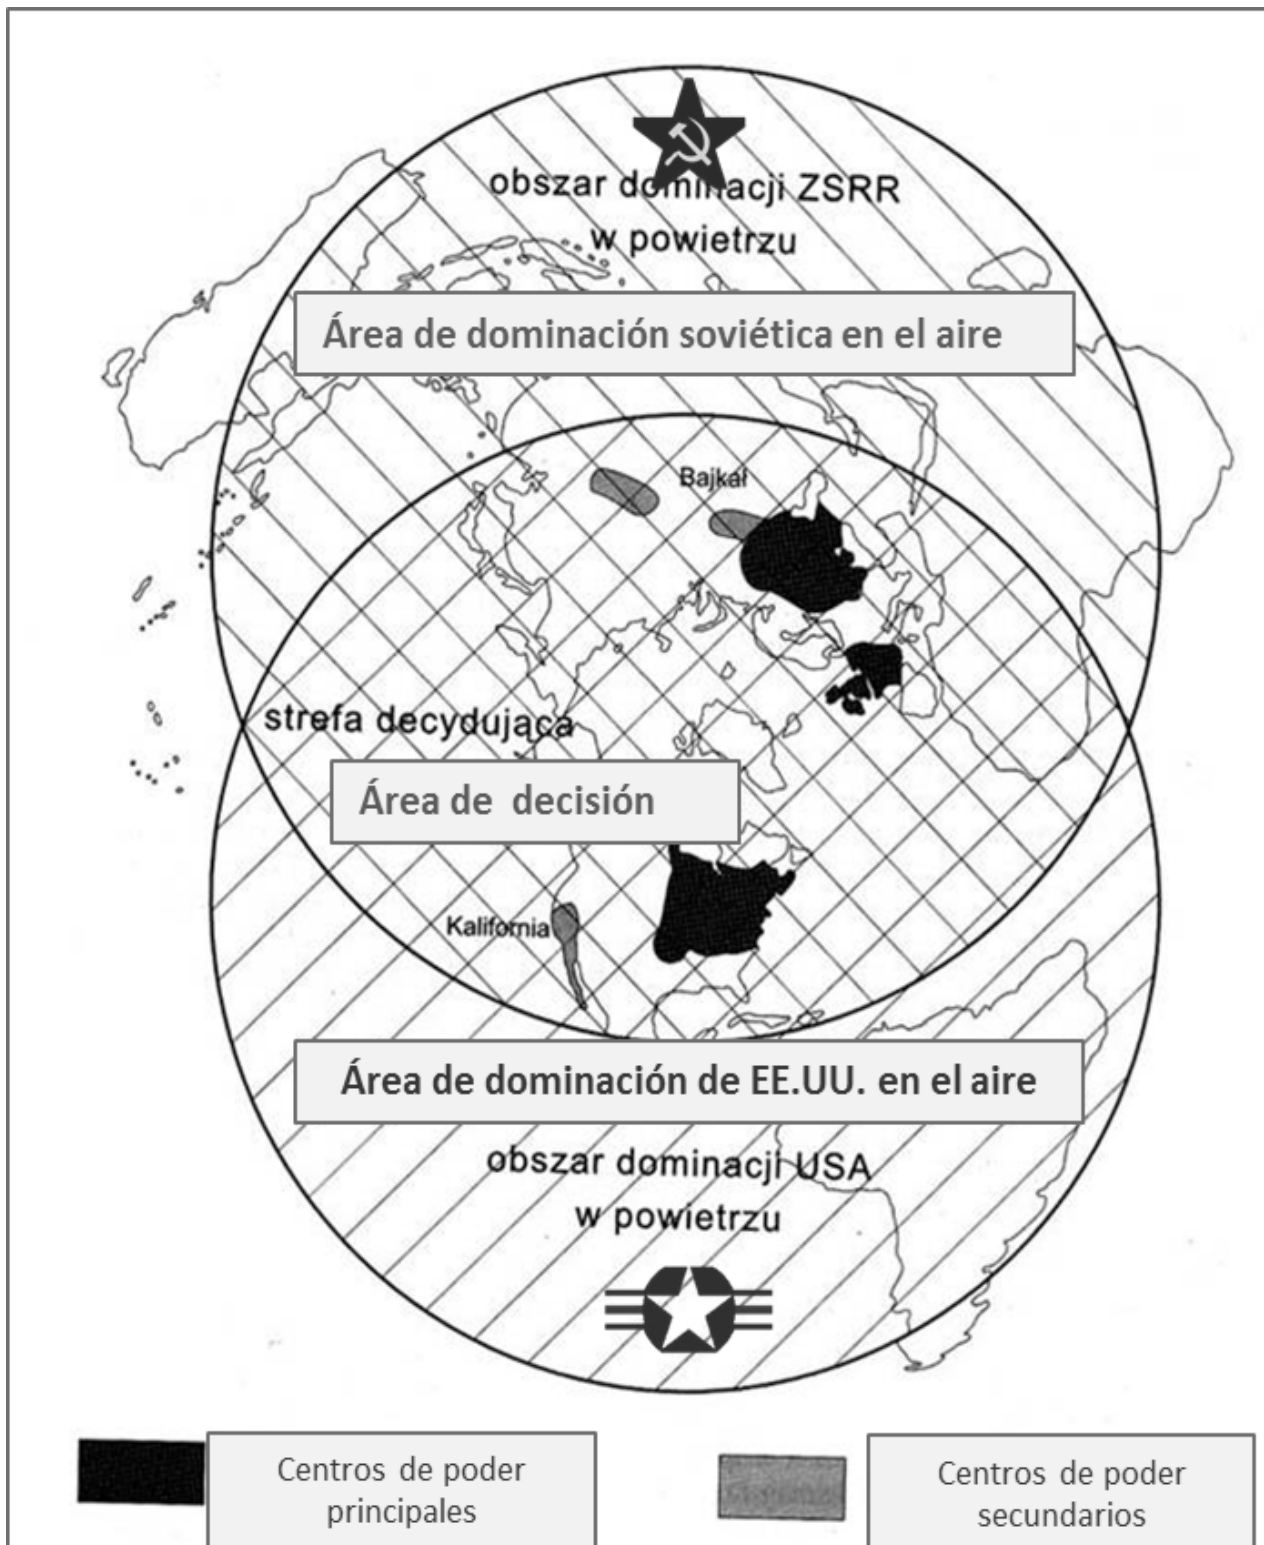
obszar dominacji ZSRR
w powietrzu

Área de dominación soviética en el aire

Bajkał

strefa decydująca

Área de decisión

Kalifornia

Área de dominación de EE.UU. en el aire

obszar dominacji USA
w powietrzu

Centros de poder principales

Centros de poder secundarios